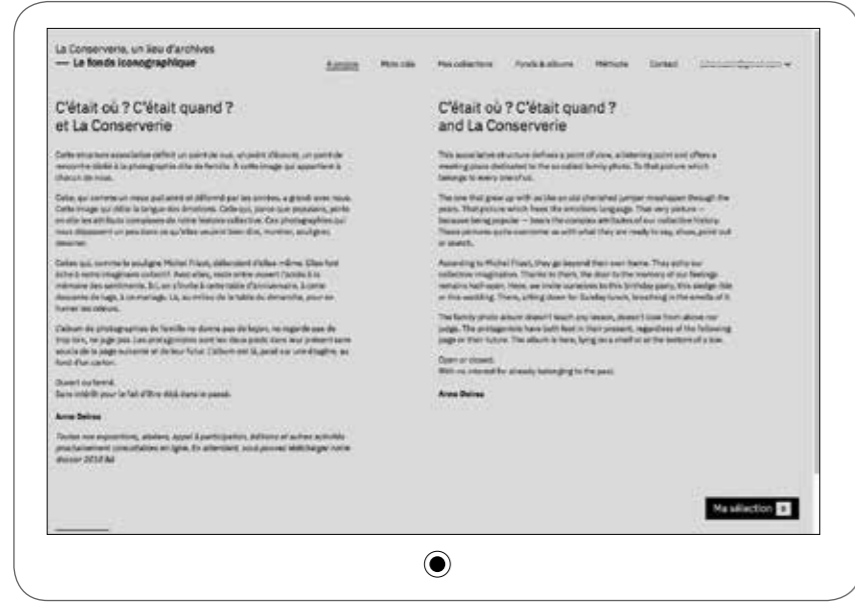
La Conserverie, un lieu d'archives
— Le fonds iconographique

À propos Mots clés Mes collections Fonds & albums Méthode Contact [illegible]

C'était où ? C'était quand ?
et La Conserverie

Cette structure associative définit un point de vue, un point d'écoute, un point de rencontre dédié à la photographie dite de famille. À cette image qui appartient à chacun de nous.

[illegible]

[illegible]

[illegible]

Ouvert ou fermé.
Sans intérêt pour le fait d'être déjà dans le passé.

Anne Delrez

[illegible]

C'était où ? C'était quand ?
and La Conserverie

This associative structure defines a point of view, a listening point and offers a meeting place dedicated to the so-called family photo. To that picture which belongs to every one of us.

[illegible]

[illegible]

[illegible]

Open or closed.
With no interest for already belonging to the past.

Anne Delrez

Ma sélection 0